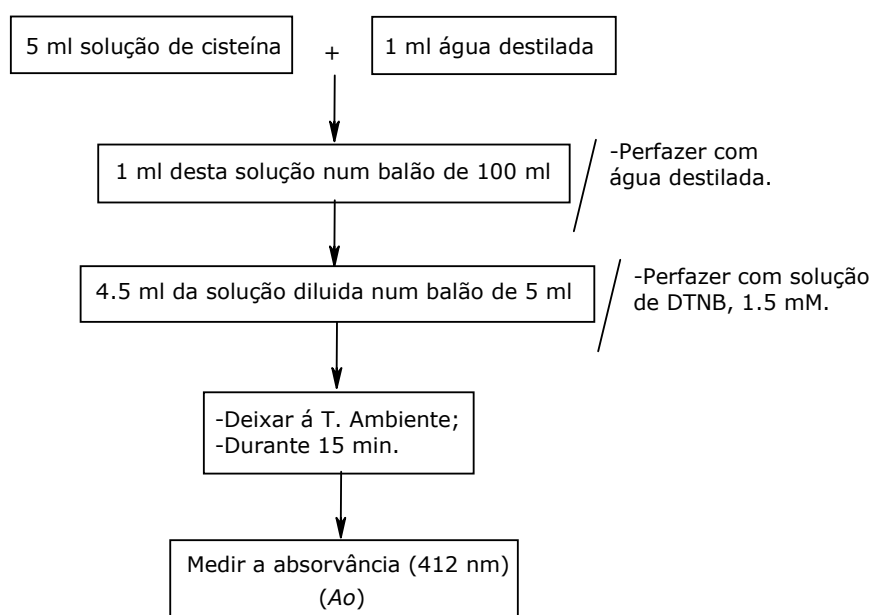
5 ml solução de cisteína

+

1 ml água destilada

1 ml desta solução num balão de 100 ml

-Perfazer com água destilada.

4.5 ml da solução diluida num balão de 5 ml

-Perfazer com solução de DTNB, 1.5 mM.

-Deixar á T. Ambiente;
-Durante 15 min.

Medir a absorvância (412 nm)
(*Ao*)